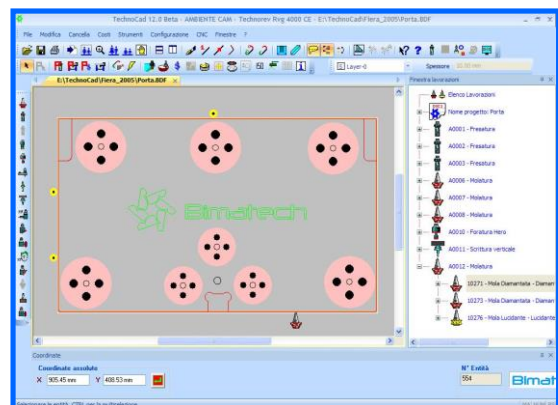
TechnoCad 12.0 Beta - AMBIENTE CAM - Technorev Rvg 4000 CE - E:\TechnoCad\Fiera_2005\Porta.BDF

File Modifica Cancella Cooti Strumenti Configurazione CNC Finestre ?

Layer-0

Spessore

E:\TechnoCad\Fiera_2005\Porta.BDF

Bimatech

Finestra lavorazioni

Elenco Lavorazioni

Nome progetto: Porta

A0001 - Fresatura

A0002 - Fresatura

A0003 - Fresatura

A0006 - Molatura

A0007 - Molatura

A0008 - Molatura

A0010 - Foratura Hero

A0011 - Scrittura Verticale

A0012 - Molatura

10271 - Mola Diamantata - Diaman

10273 - Mola Diamantata - Diaman

10276 - Mola Lucidante - Lucidante

Coordinate

Coordinate assolute

X 905.45 mm Y 408.53 mm

N° Entità

554

Bimat

Selezionare le entità, CTRL per la multiselezione